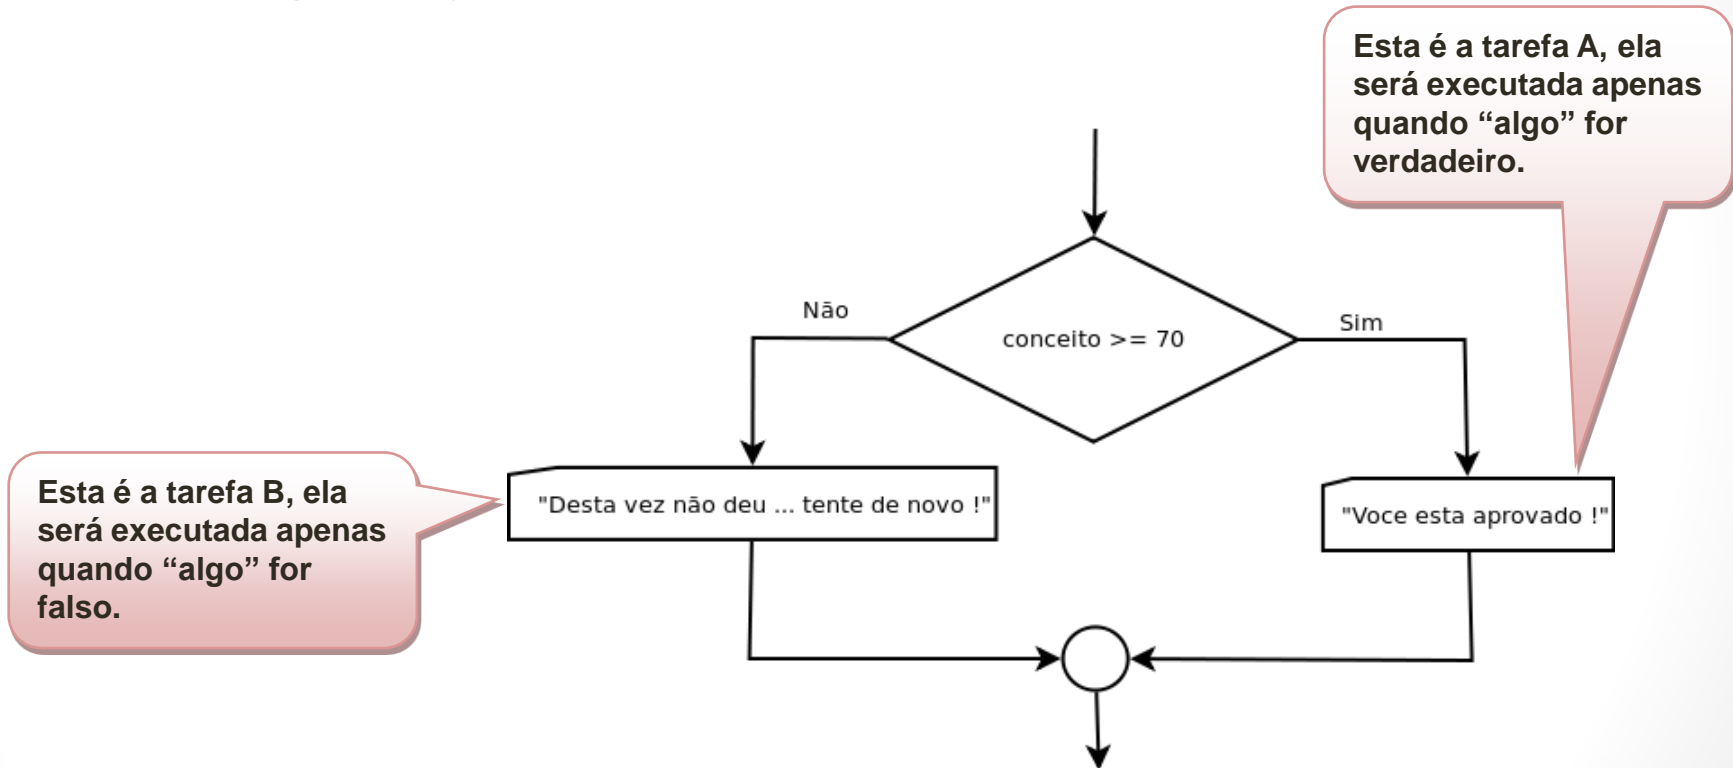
Esta é a tarefa A, ela será executada apenas quando “algo” for verdadeiro.

Não

conceito >= 70

Sim

Esta é a tarefa B, ela será executada apenas quando “algo” for falso.

"Desta vez não deu ... tente de novo !"

"Voce esta aprovado !"